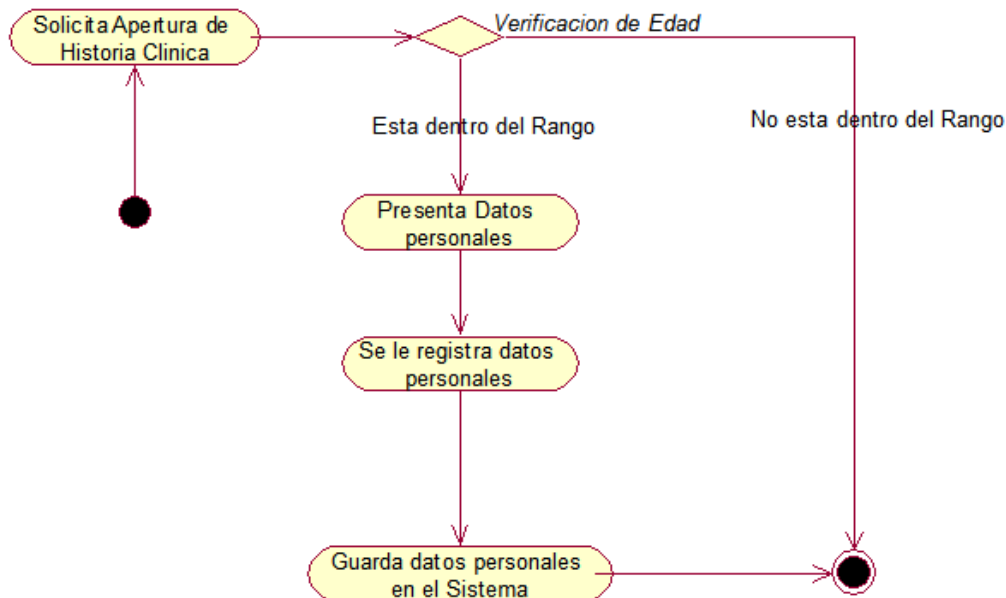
Solicita Apertura de Historia Clinica

Verificacion de Edad

Esta dentro del Rango

No esta dentro del Rango

Presenta Datos personales

Se le registra datos personales

Guarda datos personales en el Sistema